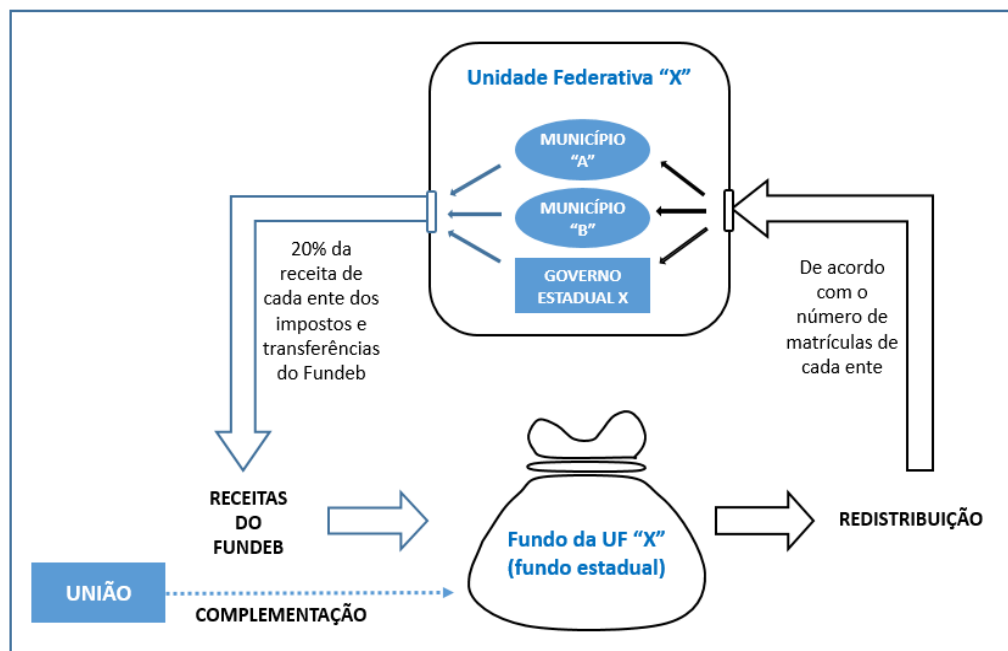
Unidade Federativa “X”

MUNICÍPIO “A”

MUNICÍPIO “B”

GOVERNO ESTADUAL X

20% da receita de cada ente dos impostos e transferências do Fundeb

De acordo com o número de matrículas de cada ente

RECEITAS DO FUNDEB

Fundo da UF “X” (fundo estadual)

REDISTRIBUIÇÃO

UNIÃO

COMPLEMENTAÇÃO